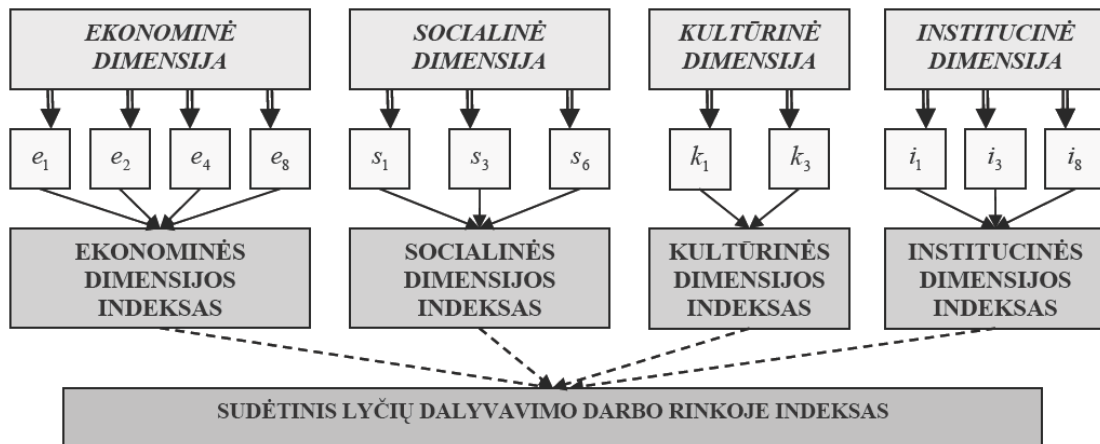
EKONOMINĖ DIMENSIJA

SOCIALINĖ DIMENSIJA

KULTŪRINĖ DIMENSIJA

INSTITUCINĖ DIMENSIJA

$e_1$ $e_2$ $e_4$ $e_8$

$s_1$ $s_3$ $s_6$

$k_1$ $k_3$

$i_1$ $i_3$ $i_8$

EKONOMINĖS DIMENSIJOS INDEKSAS

SOCIALINĖS DIMENSIJOS INDEKSAS

KULTŪRINĖS DIMENSIJOS INDEKSAS

INSTITUCINĖS DIMENSIJOS INDEKSAS

SUDĖTINIS LYČIŲ DALYVAVIMO DARBO RINKOJE INDEKSAS